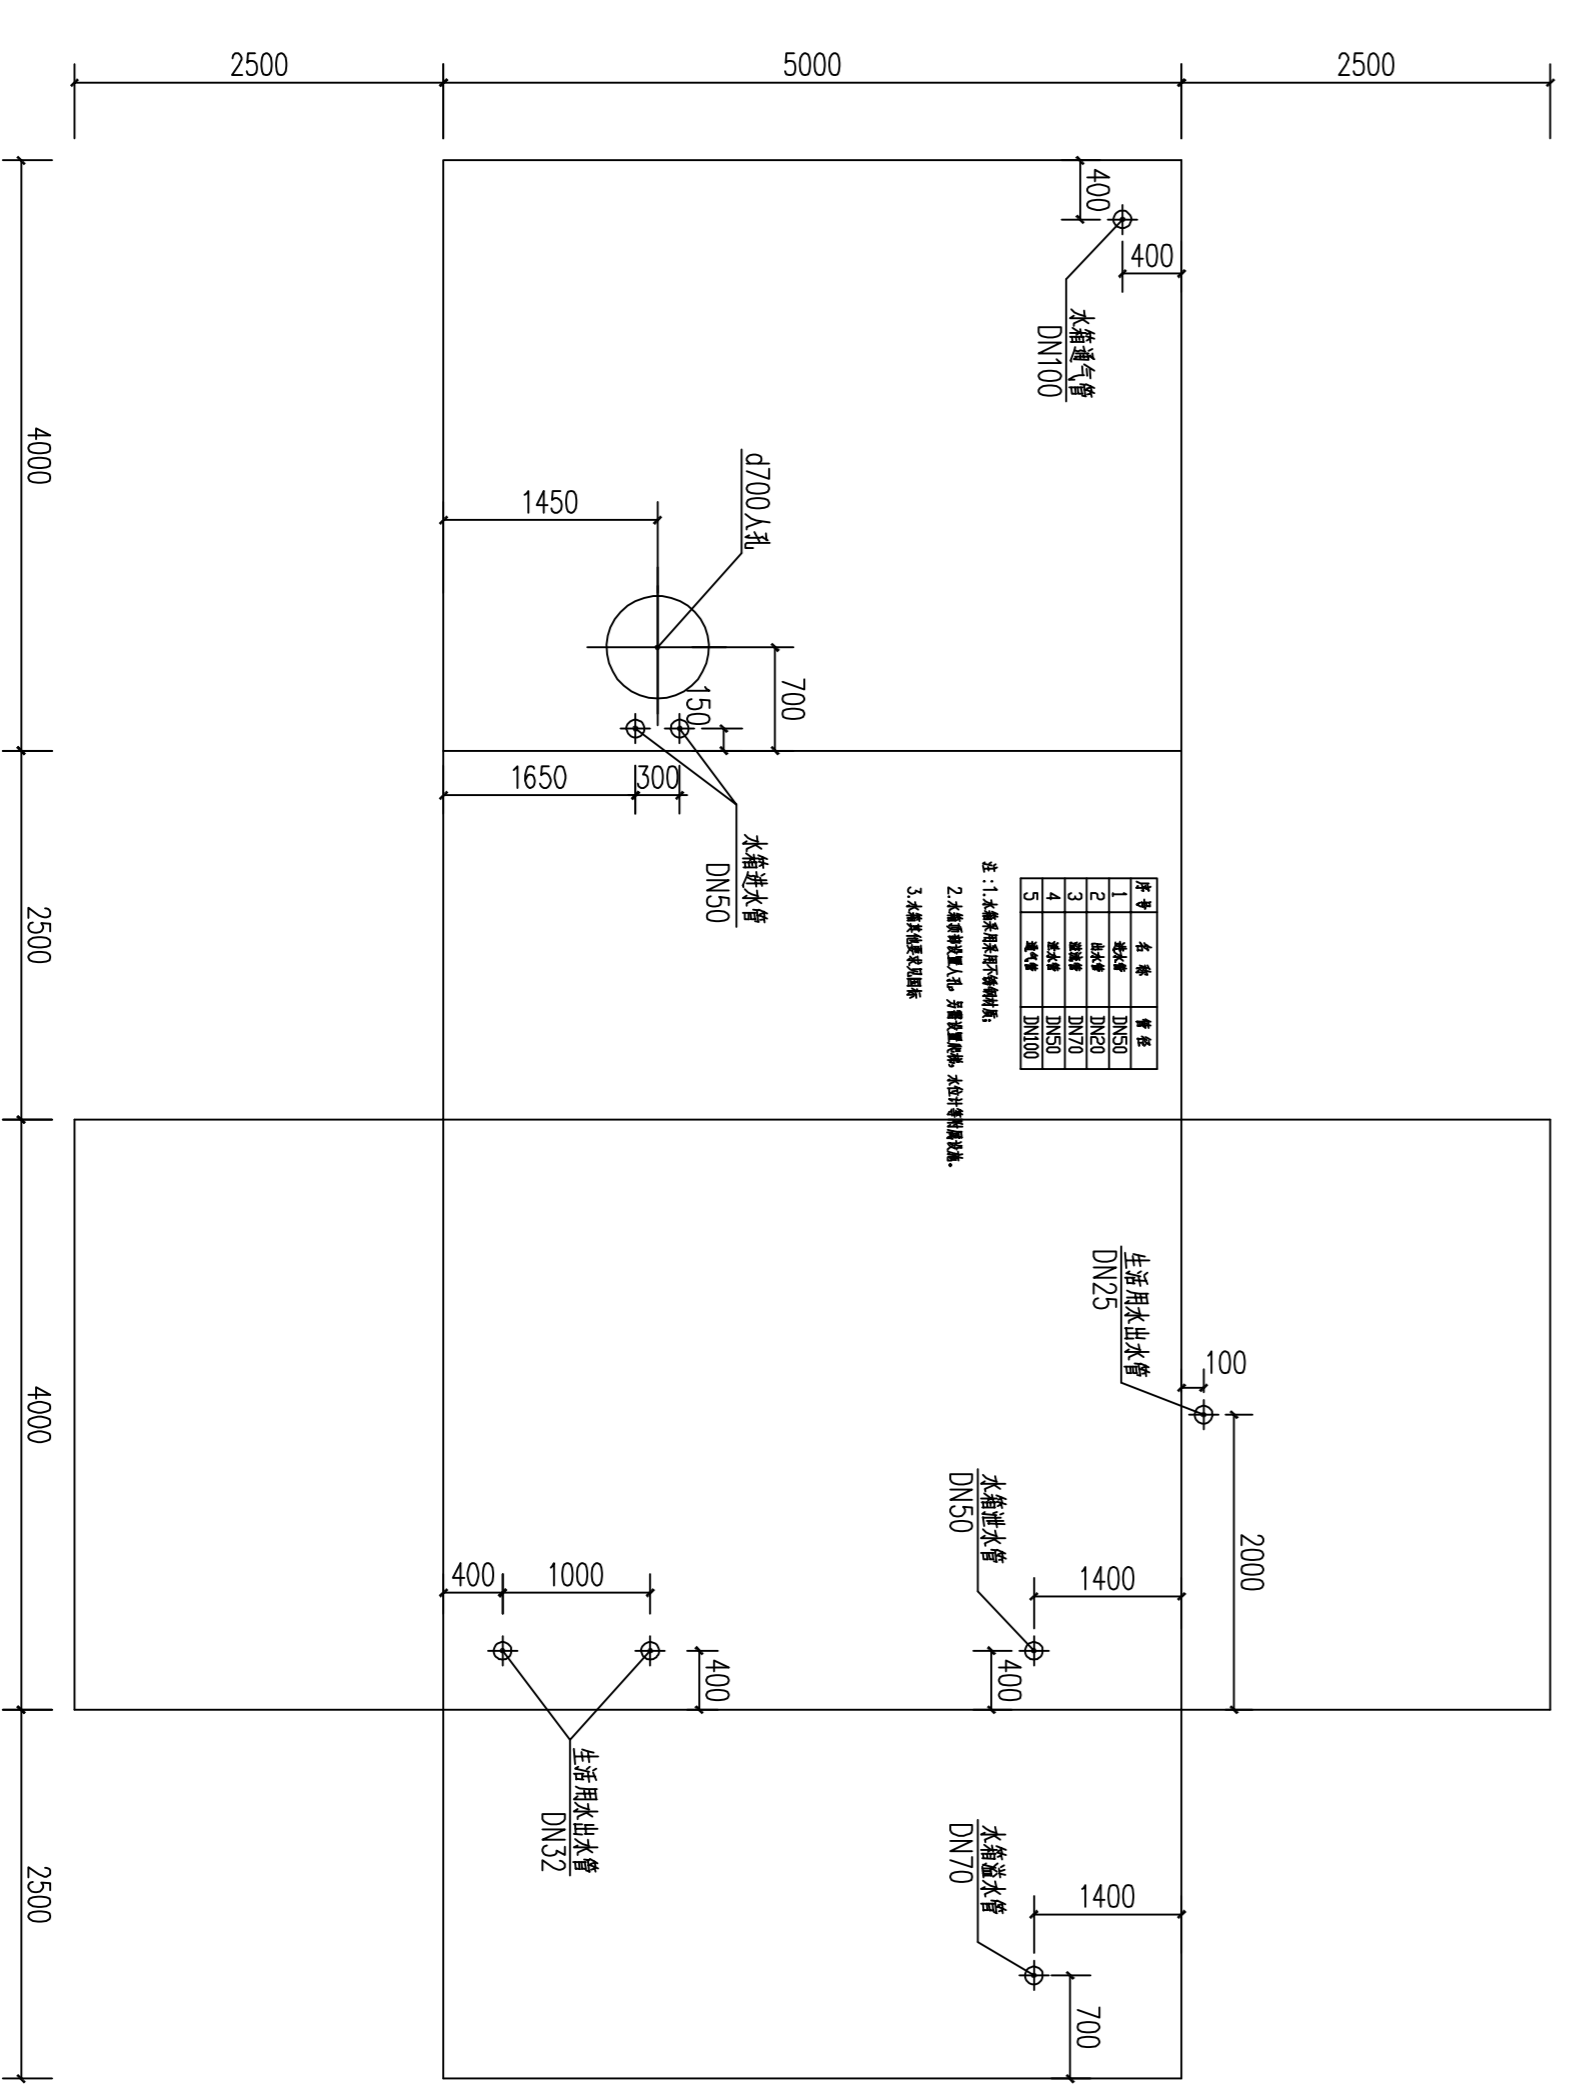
2500
5000
2500

4000
2500
4000
2500

400
400
水箱通气管
DN100

d700人孔
1450
700
150
1650
300
水箱进水管
DN50

| 序号 | 名称 | 管径 |
|---|---|---|
| 1 | 进水管 | DN50 |
| 2 | 出水管 | DN20 |
| 3 | 溢流管 | DN70 |
| 4 | 泄水管 | DN50 |
| 5 | 通气管 | DN100 |

注:1.水箱采用不锈钢材质;
2.水箱需设置人孔,另需设置爬梯,水位计等附属设施.
3.水箱其他要求见图标

生活用水出水管
DN25
100
2000
水箱泄水管
DN50
1400
400
400
1000
400
生活用水出水管
DN32
水箱溢水管
DN70
1400
700